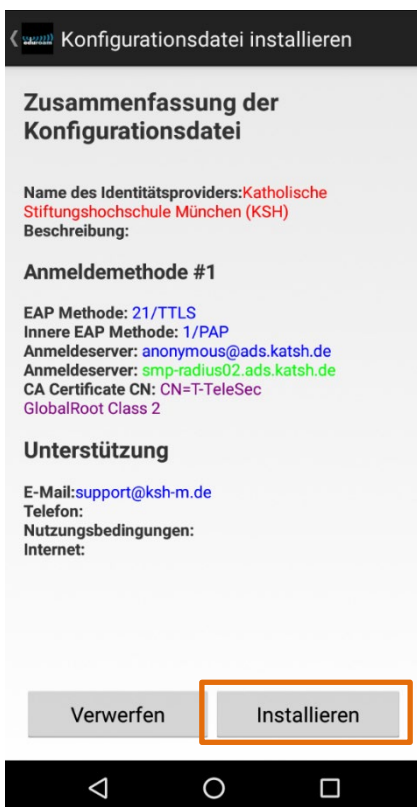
Konfigurationsdatei installieren

Zusammenfassung der Konfigurationsdatei

Name des Identitätsproviders:Katholische Stiftungshochschule München (KSH)
Beschreibung:

Anmeldemethode #1

EAP Methode: 21/TTLS
Innere EAP Methode: 1/PAP
Anmeldeserver: anonymous@ads.katsh.de
Anmeldeserver: smp-radius02.ads.katsh.de
CA Certificate CN: CN=T-TeleSec GlobalRoot Class 2

Unterstützung

E-Mail:support@ksh-m.de
Telefon:
Nutzungsbedingungen:
Internet:

Verwerfen
Installieren